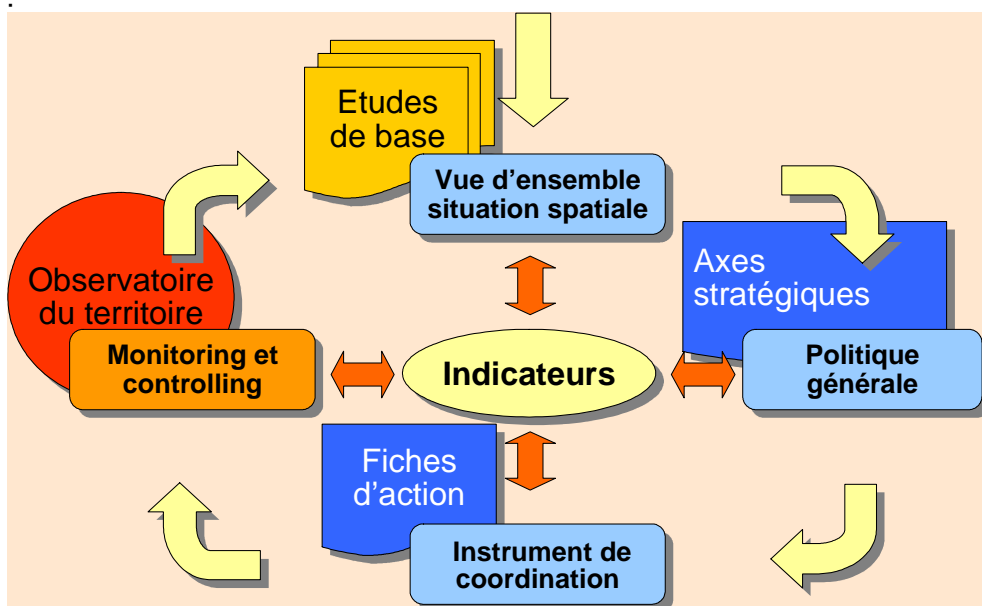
Etudes de base

Vue d’ensemble situation spatiale

Axes stratégiques

Politique générale

Observatoire du territoire

Monitoring et controlling

Indicateurs

Fiches d’action

Instrument de coordination